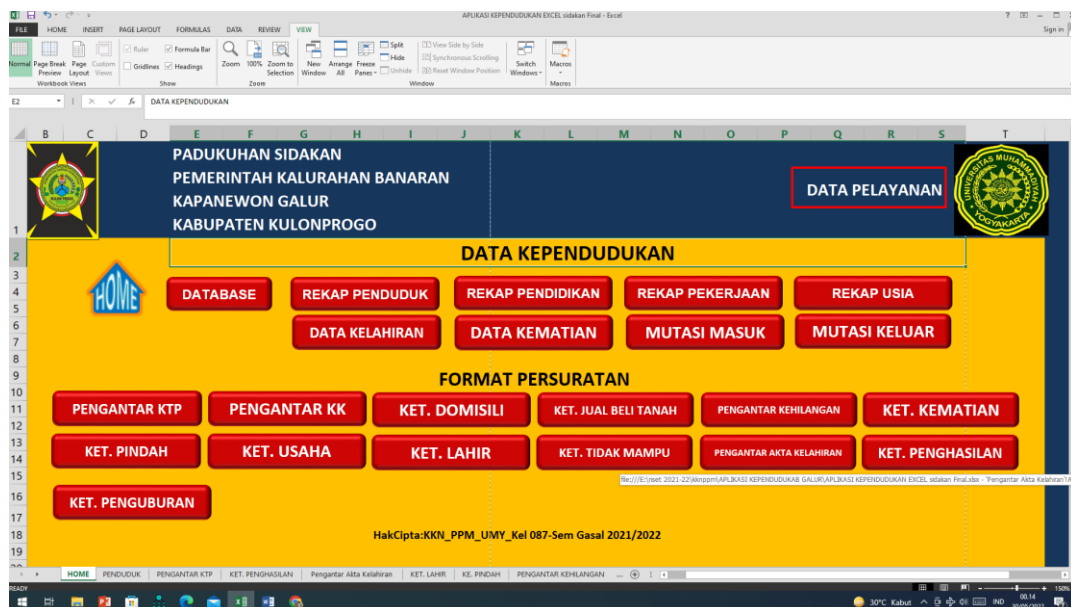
APLIKASI KEPENDUDUKAN EXCEL sidakan Final - Excel

FILE HOME INSERT PAGE LAYOUT FORMULAS DATA REVIEW VIEW

Sign in

Normal Page Break Preview Page Layout Custom Views
Workbook Views
Ruler Formula Bar Gridlines Headings
Show
Zoom 100% Zoom to Selection
Zoom
New Window Arrange All Freeze Panes Split Hide Unhide View Side by Side Synchronous Scrolling Reset Window Position Switch Windows
Window
Macros
Macros

E2 DATA KEPENDUDUKAN

PADUKUHAN SIDAKAN
PEMERINTAH KALURAHAN BANARAN
KAPANEWON GALUR
KABUPATEN KULONPROGO

DATA PELAYANAN

DATA KEPENDUDUKAN

HOME

DATABASE
REKAP PENDUDUK
REKAP PENDIDIKAN
REKAP PEKERJAAN
REKAP USIA
DATA KELAHIRAN
DATA KEMATIAN
MUTASI MASUK
MUTASI KELUAR

FORMAT PERSURATAN

PENGANTAR KTP
PENGANTAR KK
KET. DOMISILI
KET. JUAL BELI TANAH
PENGANTAR KEHILANGAN
KET. KEMATIAN
KET. PINDAH
KET. USAHA
KET. LAHIR
KET. TIDAK MAMPU
PENGANTAR AKTA KELAHIRAN
KET. PENGHASILAN
KET. PENGUBURAN

file:///E:\riset 2021-22\kknppm\APLIKASI KEPENDUDUKAN GALUR\APLIKASI KEPENDUDUKAN EXCEL sidakan Final.xlsx - 'Pengantar Akta Kelahiran'!A

HakCipta:KKN_PPM_UMY_Kel 087-Sem Gasal 2021/2022

HOME PENDUDUK PENGANTAR KTP KET. PENGHASILAN Pengantar Akta Kelahiran KET. LAHIR KE. PINDAH PENGANTAR KEHILANGAN ...

READY

30°C Kabut IND 00.14